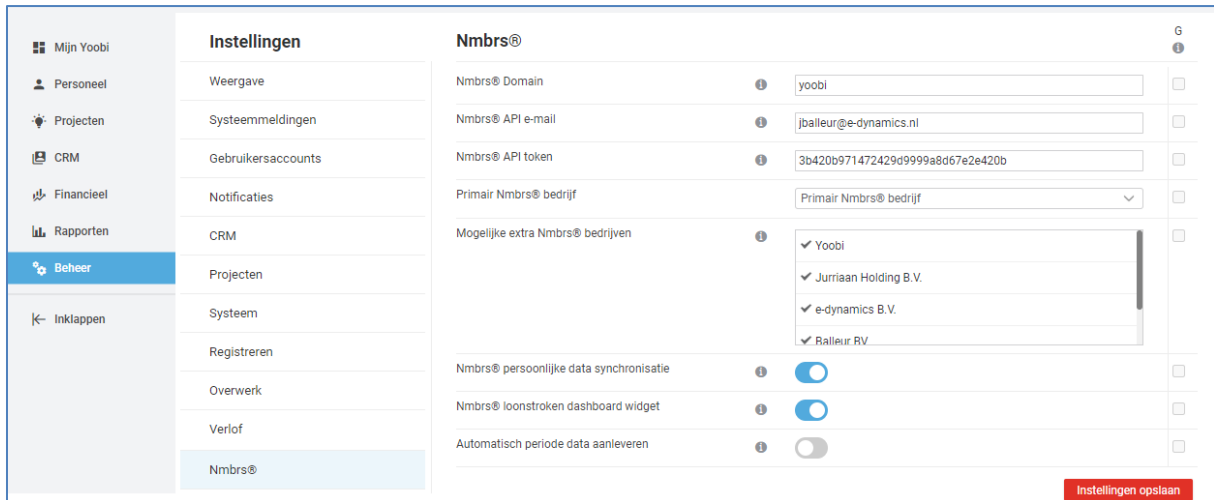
Mijn Yoobi
Personeel
Projecten
CRM
Financieel
Rapporten
Beheer
Inklappen

Instellingen
Weergave
Systeemmeldingen
Gebruikersaccounts
Notificaties
CRM
Projecten
Systeem
Registreren
Overwerk
Verlof
Nmbrs®

Nmbrs®
G

Nmbrs® Domain yoobi
Nmbrs® API e-mail jballeur@e-dynamics.nl
Nmbrs® API token 3b420b971472429d9999a8d67e2e420b
Primair Nmbrs® bedrijf Primair Nmbrs® bedrijf
Mogelijke extra Nmbrs® bedrijven
✔ Yoobi
✔ Jurriaan Holding B.V.
✔ e-dynamics B.V.
✔ Balleur BV
Nmbrs® persoonlijke data synchronisatie
Nmbrs® loonstroken dashboard widget
Automatisch periode data aanleveren

Instellingen opslaan